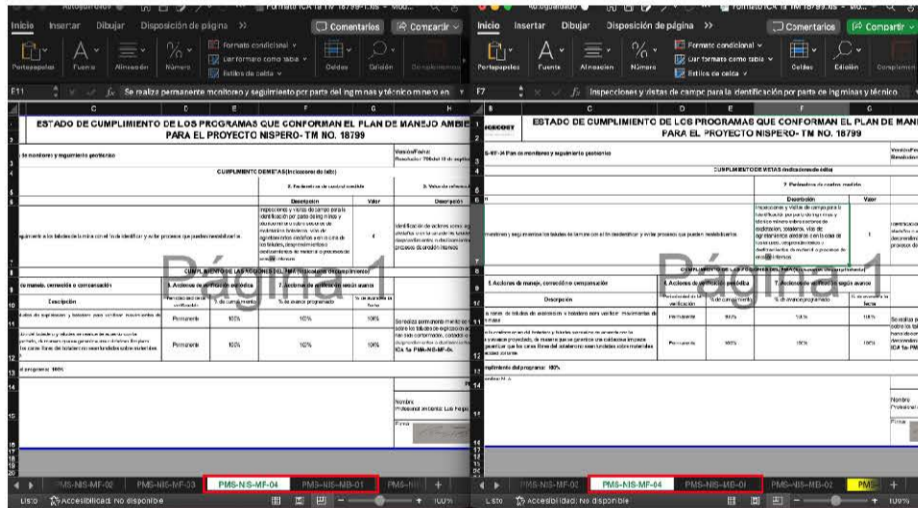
Inicio Insertar Dibujar Disposición de página >>
Comentarios Compartir
Portapapeles Fuente Alineación Número
Formato condicional
Dar formato como tabla
Estilos de celda
Celdas Edición
E11 fx Se realiza permanente monitoreo y seguimiento por parte del ingeniero y técnico minero en
ESTADO DE CUMPLIMIENTO DE LOS PROGRAMAS QUE CONFORMAN EL PLAN DE MANEJO AMBIENTAL PARA EL PROYECTO NISPERO- TM NO. 18799
CUMPLIMIENTO DE METAS (Indicadores de éxito)
Descripción
Valor
CUMPLIMIENTO DE LAS ACCIONES DEL PMA (Indicadores de cumplimiento)
Descripción
Permanente
100%
100%
100%
Permanente
100%
100%
100%
Página 1
PMS-NIS-MF-02 PMS-NIS-MF-03 PMS-NIS-MF-04 PMS-NIS-MB-01
Listo Accesibilidad: No disponible 100%

Inicio Insertar Dibujar Disposición de página >>
Comentarios Compartir
Portapapeles Fuente Alineación Número
Formato condicional
Dar formato como tabla
Estilos de celda
Celdas Edición Complementos
F7 fx Inspecciones y visitas de campo para la identificación por parte de ingenieros y técnico
ESTADO DE CUMPLIMIENTO DE LOS PROGRAMAS QUE CONFORMAN EL PLAN DE MANEJO AMBIENTAL PARA EL PROYECTO NISPERO- TM NO. 18799
CUMPLIMIENTO DE METAS (Indicadores de éxito)
Descripción
Valor
Página 1
Descripción
Permanente
100%
100%
Permanente
100%
100%
Cumplimiento del programa: 100%
PMS-NIS-MF-02 PMS-NIS-MF-04 PMS-NIS-MB-01 PMS-NIS-MB-02
Listo Accesibilidad: No disponible 100%